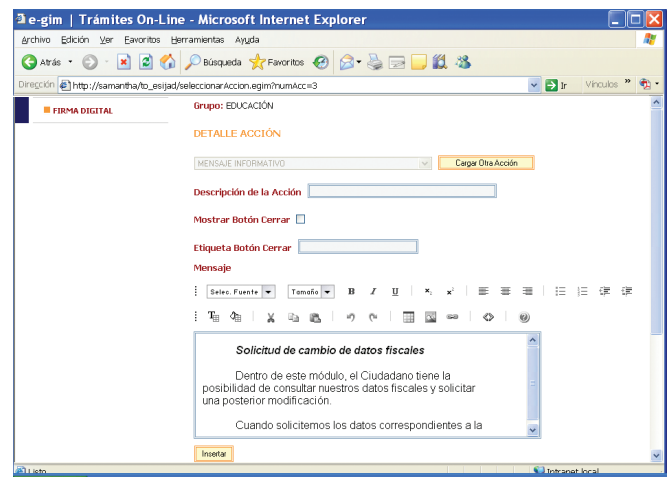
e-gim | Trámites On-Line - Microsoft Internet Explorer

Archivo Edición Ver Favoritos Herramientas Ayuda

Atrás Búsqueda Favoritos

Dirección http://samantha/to_esijad/seleccionarAccion.egim?numAcc=3 Ir Vínculos »

FIRMA DIGITAL

Grupo: EDUCACIÓN

DETALLE ACCIÓN

MENSAJE INFORMATIVO

Cargar Otra Acción

Descripción de la Acción

Mostrar Botón Cerrar

Etiqueta Botón Cerrar

Mensaje

Selec. Fuente Tamaño B I U

Solicitud de cambio de datos fiscales

Dentro de este módulo, el Ciudadano tiene la posibilidad de consultar nuestros datos fiscales y solicitar una posterior modificación.

Cuando solicitemos los datos correspondientes a la

Insertar

Listo

Intranet local